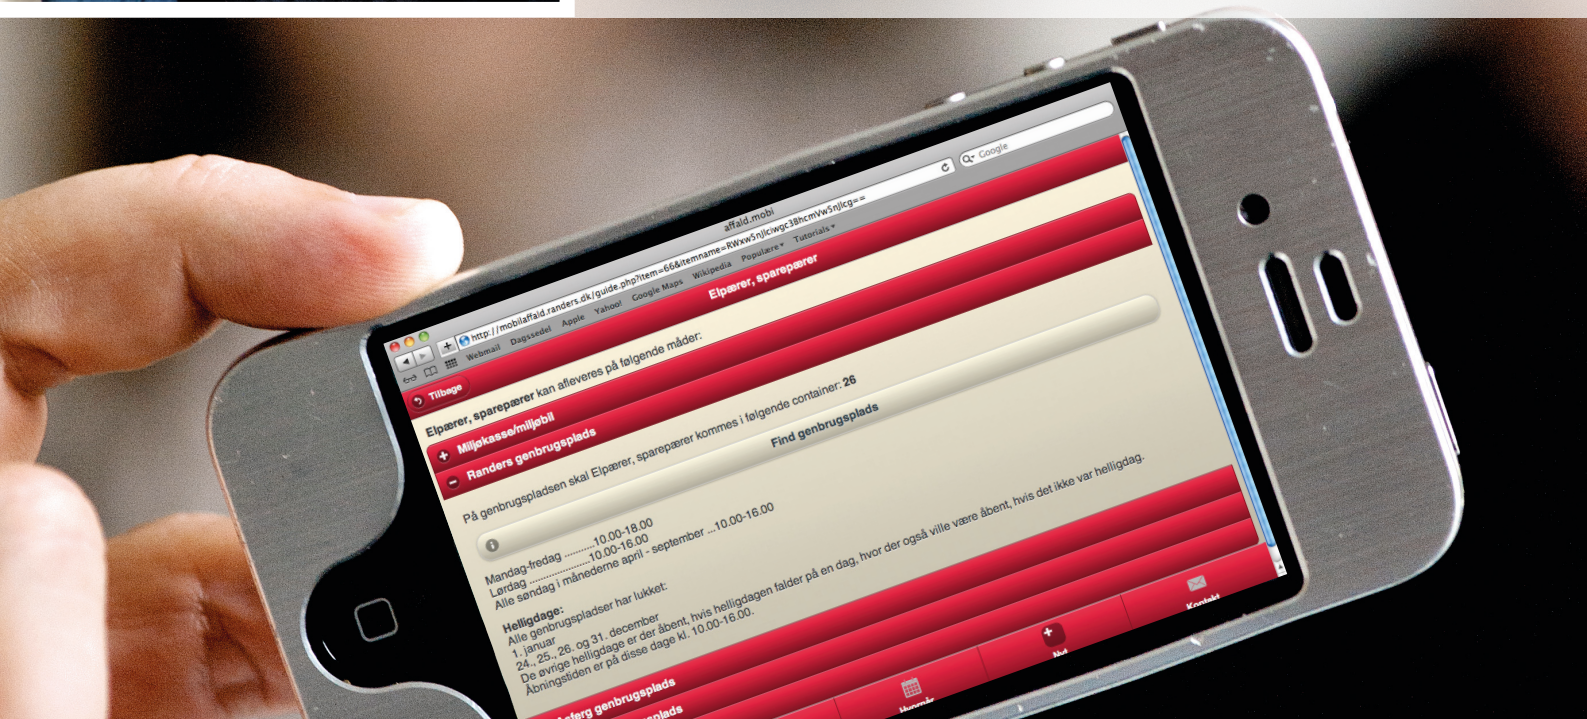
affald.mobi

http://mobilaffald.randers.dk/guide.php?item=66&itemname=RWxw5nJlcIwgc38hcmVw5nJlcg==

Google

Webmail Dagsseddel Apple Yahoo! Google Maps Wikipedia Populære Tutorials

Tilbage

Elpærer, sparepærer

Elpærer, sparepærer kan afleveres på følgende måder:

Miljøkasse/miljøbil

Randers genbrugsplads

Find genbrugsplads

På genbrugspladsen skal Elpærer, sparepærer kommes i følgende container: 26

Mandag-fredag ..........10.00-18.00
Lørdag ......................10.00-16.00
Alle søndag i månederne april - september ....10.00-16.00

Helligdage:
Alle genbrugspladser har lukket:
1. januar
24., 25., 26. og 31. december
De øvrige helligdage er der åbent, hvis helligdagen falder på en dag, hvor der også ville være åbent, hvis det ikke var helligdag.
Åbningstiden er på disse dage kl. 10.00-16.00.

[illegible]ferg genbrugsplads

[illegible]plads

Hvornår

Nyt

Kontakt